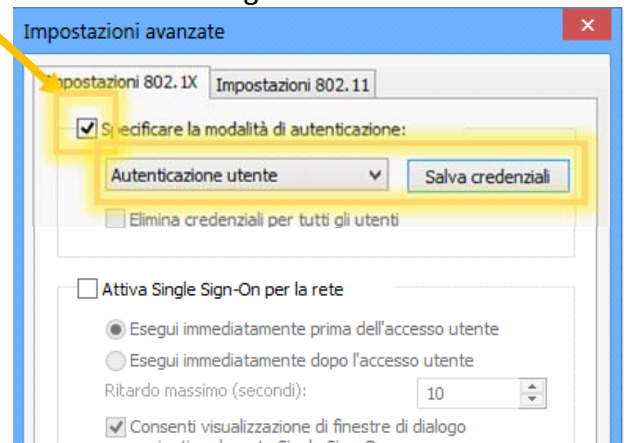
Impostazioni avanzate

×

Impostazioni 802.1X | Impostazioni 802.11

Specificare la modalità di autenticazione:

Autenticazione utente

Salva credenziali

Elimina credenziali per tutti gli utenti

Attiva Single Sign-On per la rete

Esegui immediatamente prima dell'accesso utente

Esegui immediatamente dopo l'accesso utente

Ritardo massimo (secondi):

10

Consenti visualizzazione di finestre di dialogo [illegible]